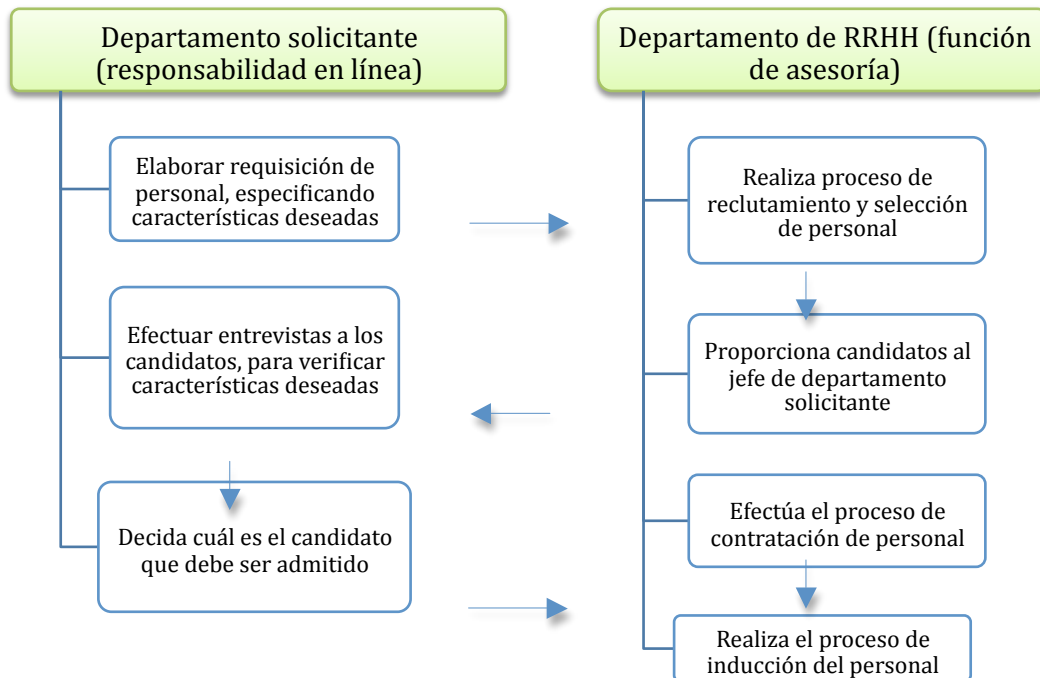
Departamento solicitante (responsabilidad en línea)

Elaborar requisición de personal, especificando características deseadas

Efectuar entrevistas a los candidatos, para verificar características deseadas

Decida cuál es el candidato que debe ser admitido

Departamento de RRHH (función de asesoría)

Realiza proceso de reclutamiento y selección de personal

Proporciona candidatos al jefe de departamento solicitante

Efectúa el proceso de contratación de personal

Realiza el proceso de inducción del personal